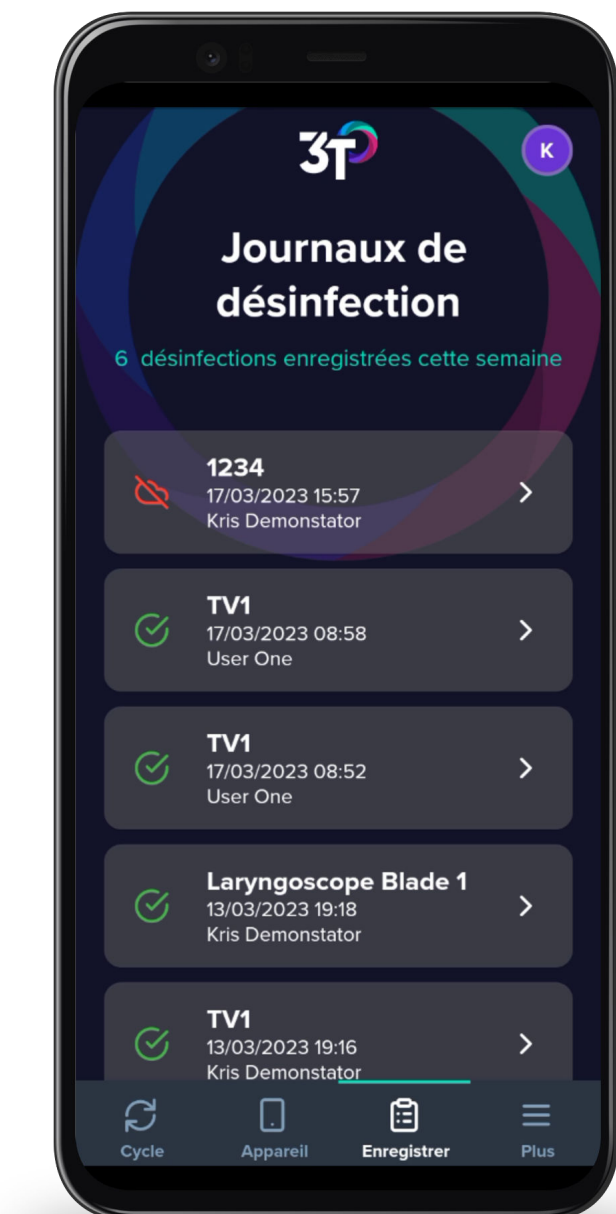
3T

K

Journaux de désinfection

6 désinfections enregistrées cette semaine

1234
17/03/2023 15:57
Kris Demonstator

TV1
17/03/2023 08:58
User One

TV1
17/03/2023 08:52
User One

Laryngoscope Blade 1
13/03/2023 19:18
Kris Demonstator

TV1
13/03/2023 19:16
Kris Demonstator

Cycle
Appareil
Enregistrer
Plus